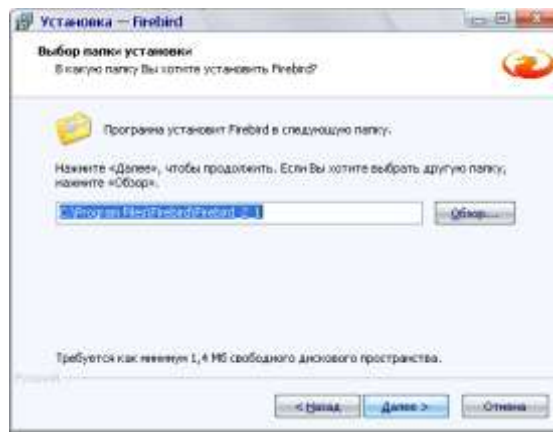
Установка — Firebird

Выбор папки установки
В какую папку Вы хотите установить Firebird?

Программа установит Firebird в следующую папку.

Нажмите «Далее», чтобы продолжить. Если Вы хотите выбрать другую папку, нажмите «Обзор».

C:\Program Files\Firebird\Firebird_2_1

Обзор...

Требуется как минимум 1,4 Мб свободного дискового пространства.

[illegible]

< Назад

Далее >

Отмена